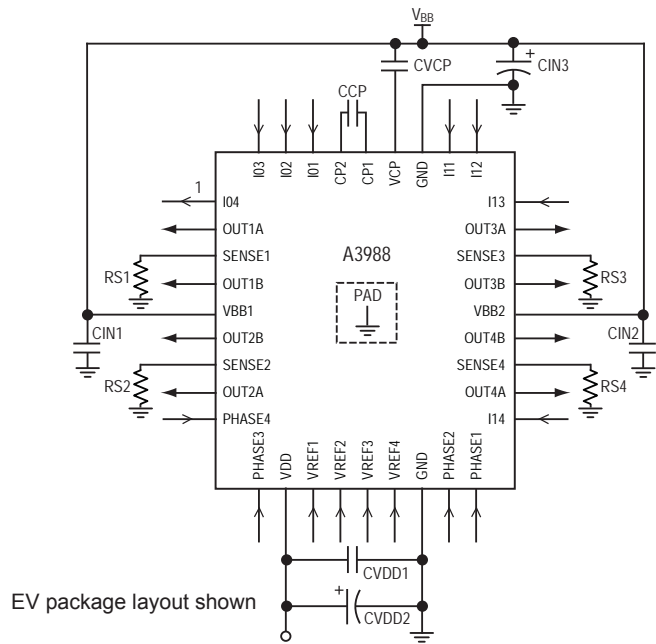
$V_{BB}$

CVCP

+

CIN3

CCP

I03 I02 I01 CP2 CP1 VCP GND I11 I12

1

I04

OUT1A

SENSE1

RS1

OUT1B

VBB1

CIN1

OUT2B

SENSE2

RS2

OUT2A

PHASE4

A3988

PAD

I13

OUT3A

SENSE3

OUT3B

RS3

VBB2

CIN2

OUT4B

SENSE4

OUT4A

RS4

I14

PHASE3 VDD VREF1 VREF2 VREF3 VREF4 GND PHASE2 PHASE1

CVDD1

+

CVDD2

EV package layout shown